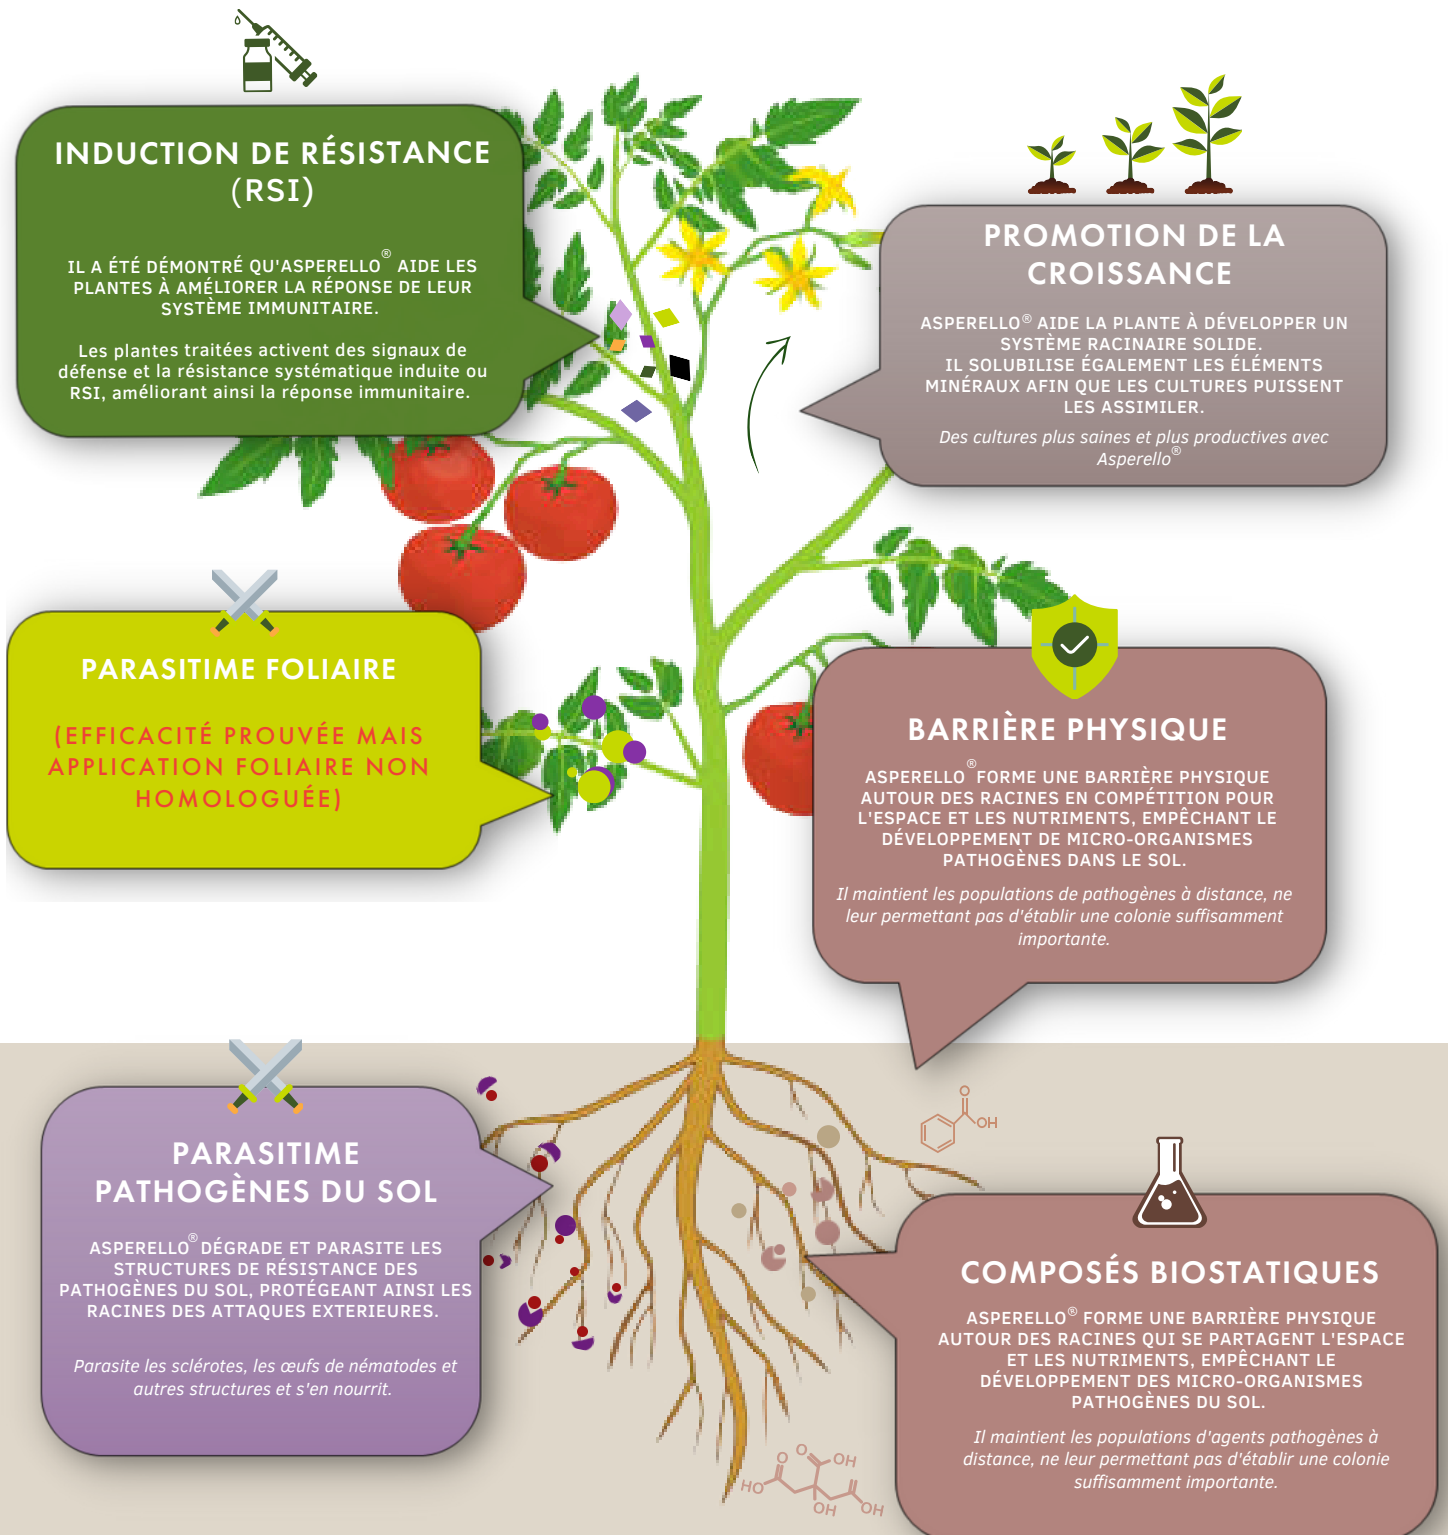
INDUCTION DE RÉSISTANCE (RSI)

IL A ÉTÉ DÉMONTRÉ QU'ASPERELLO® AIDE LES PLANTES À AMÉLIORER LA RÉPONSE DE LEUR SYSTÈME IMMUNITAIRE.

Les plantes traitées activent des signaux de défense et la résistance systématique induite ou RSI, améliorant ainsi la réponse immunitaire.

PROMOTION DE LA CROISSANCE

ASPERELLO® AIDE LA PLANTE À DÉVELOPPER UN SYSTÈME RACINAIRE SOLIDE. IL SOLUBILISE ÉGALEMENT LES ÉLÉMENTS MINÉRAUX AFIN QUE LES CULTURES PUISSENT LES ASSIMILER.

Des cultures plus saines et plus productives avec Asperello®

PARASITIME FOLIAIRE

(EFFICACITÉ PROUVÉE MAIS APPLICATION FOLIAIRE NON HOMOLOGUÉE)

BARRIÈRE PHYSIQUE

ASPERELLO® FORME UNE BARRIÈRE PHYSIQUE AUTOUR DES RACINES EN COMPÉTITION POUR L'ESPACE ET LES NUTRIMENTS, EMPÊCHANT LE DÉVELOPPEMENT DE MICRO-ORGANISMES PATHOGÈNES DANS LE SOL.

Il maintient les populations de pathogènes à distance, ne leur permettant pas d'établir une colonie suffisamment importante.

PARASITIME PATHOGÈNES DU SOL

ASPERELLO® DÉGRADE ET PARASITE LES STRUCTURES DE RÉSISTANCE DES PATHOGÈNES DU SOL, PROTÉGEANT AINSI LES RACINES DES ATTAQUES EXTERIEURES.

Parasite les sclérotes, les œufs de nématodes et autres structures et s'en nourrit.

OH

COMPOSÉS BIOSTATIQUES

ASPERELLO® FORME UNE BARRIÈRE PHYSIQUE AUTOUR DES RACINES QUI SE PARTAGENT L'ESPACE ET LES NUTRIMENTS, EMPÊCHANT LE DÉVELOPPEMENT DES MICRO-ORGANISMES PATHOGÈNES DU SOL.

Il maintient les populations d'agents pathogènes à distance, ne leur permettant pas d'établir une colonie suffisamment importante.

HO OH OH OH